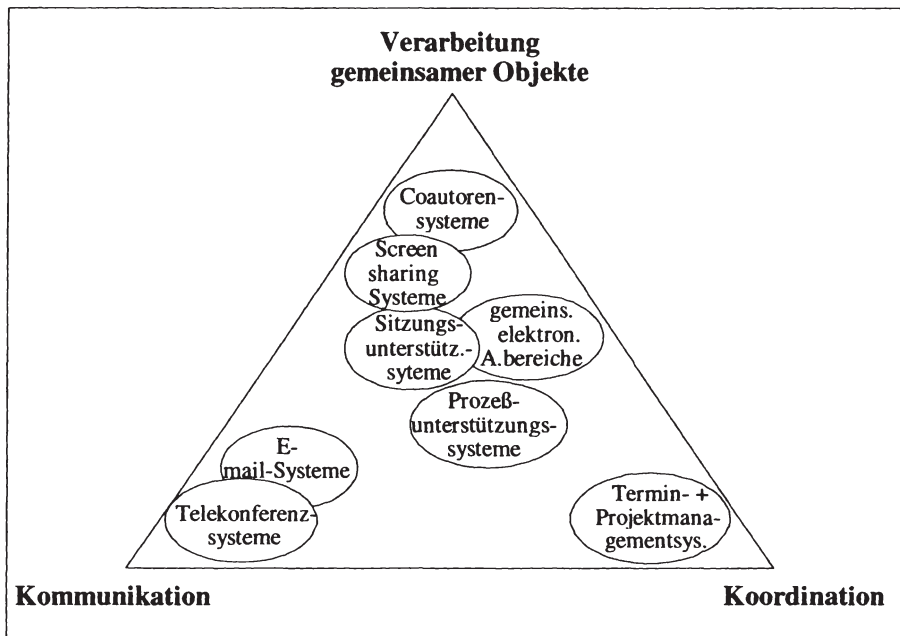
Verarbeitung gemeinsamer Objekte

Coautorensysteme

Screen sharing Systeme

Sitzungsunterstütz.-syteme

gemeins. elektron. A.bereiche

Prozeßunterstützungssysteme

E-mail-Systeme

Telekonferenzsysteme

Termin- + Projektmanagementsys.

Kommunikation

Koordination